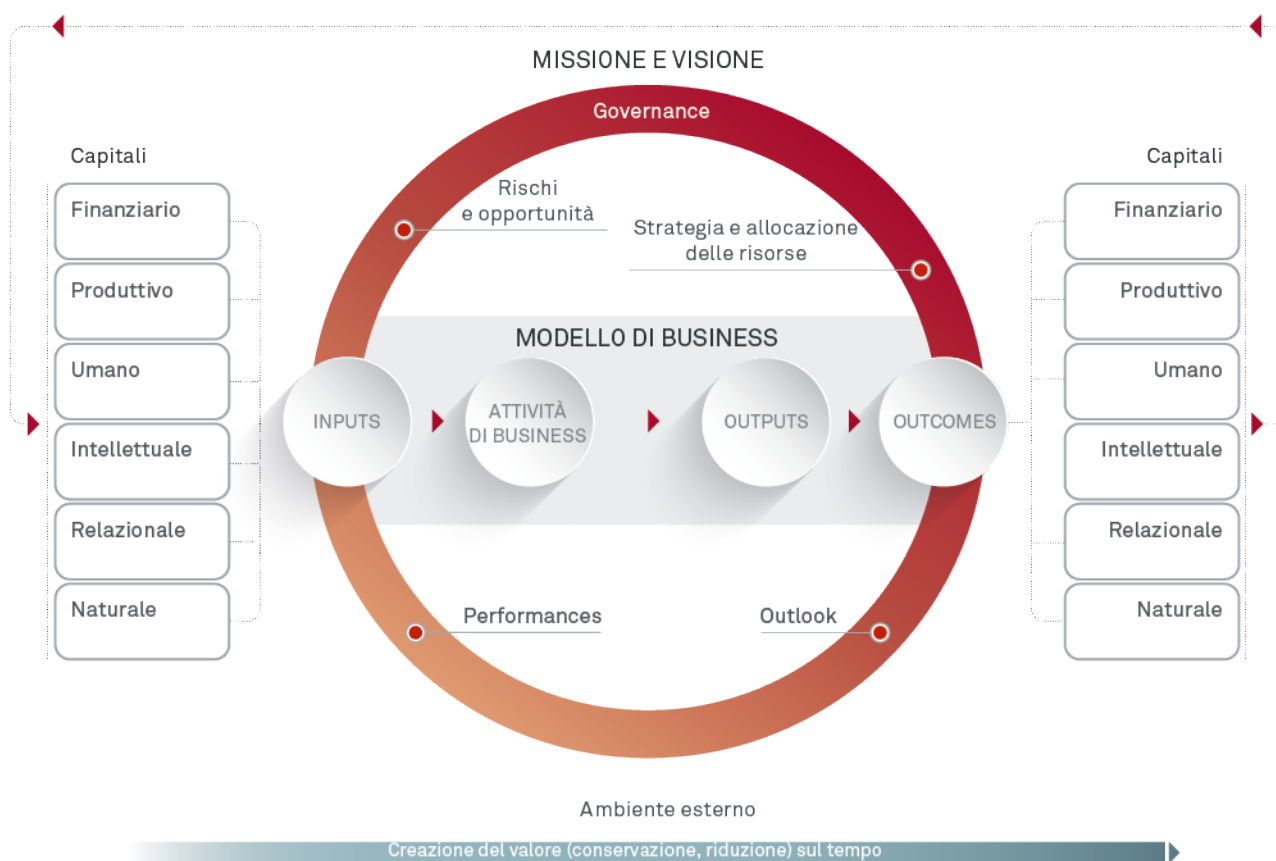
MISSIONE E VISIONE

Governance

Capitali

Finanziario

Produttivo

Umano

Intellettuale

Relazionale

Naturale

Rischi e opportunità

Strategia e allocazione delle risorse

MODELLO DI BUSINESS

INPUTS

ATTIVITÀ DI BUSINESS

OUTPUTS

OUTCOMES

Performances

Outlook

Capitali

Finanziario

Produttivo

Umano

Intellettuale

Relazionale

Naturale

Ambiente esterno

Creazione del valore (conservazione, riduzione) sul tempo